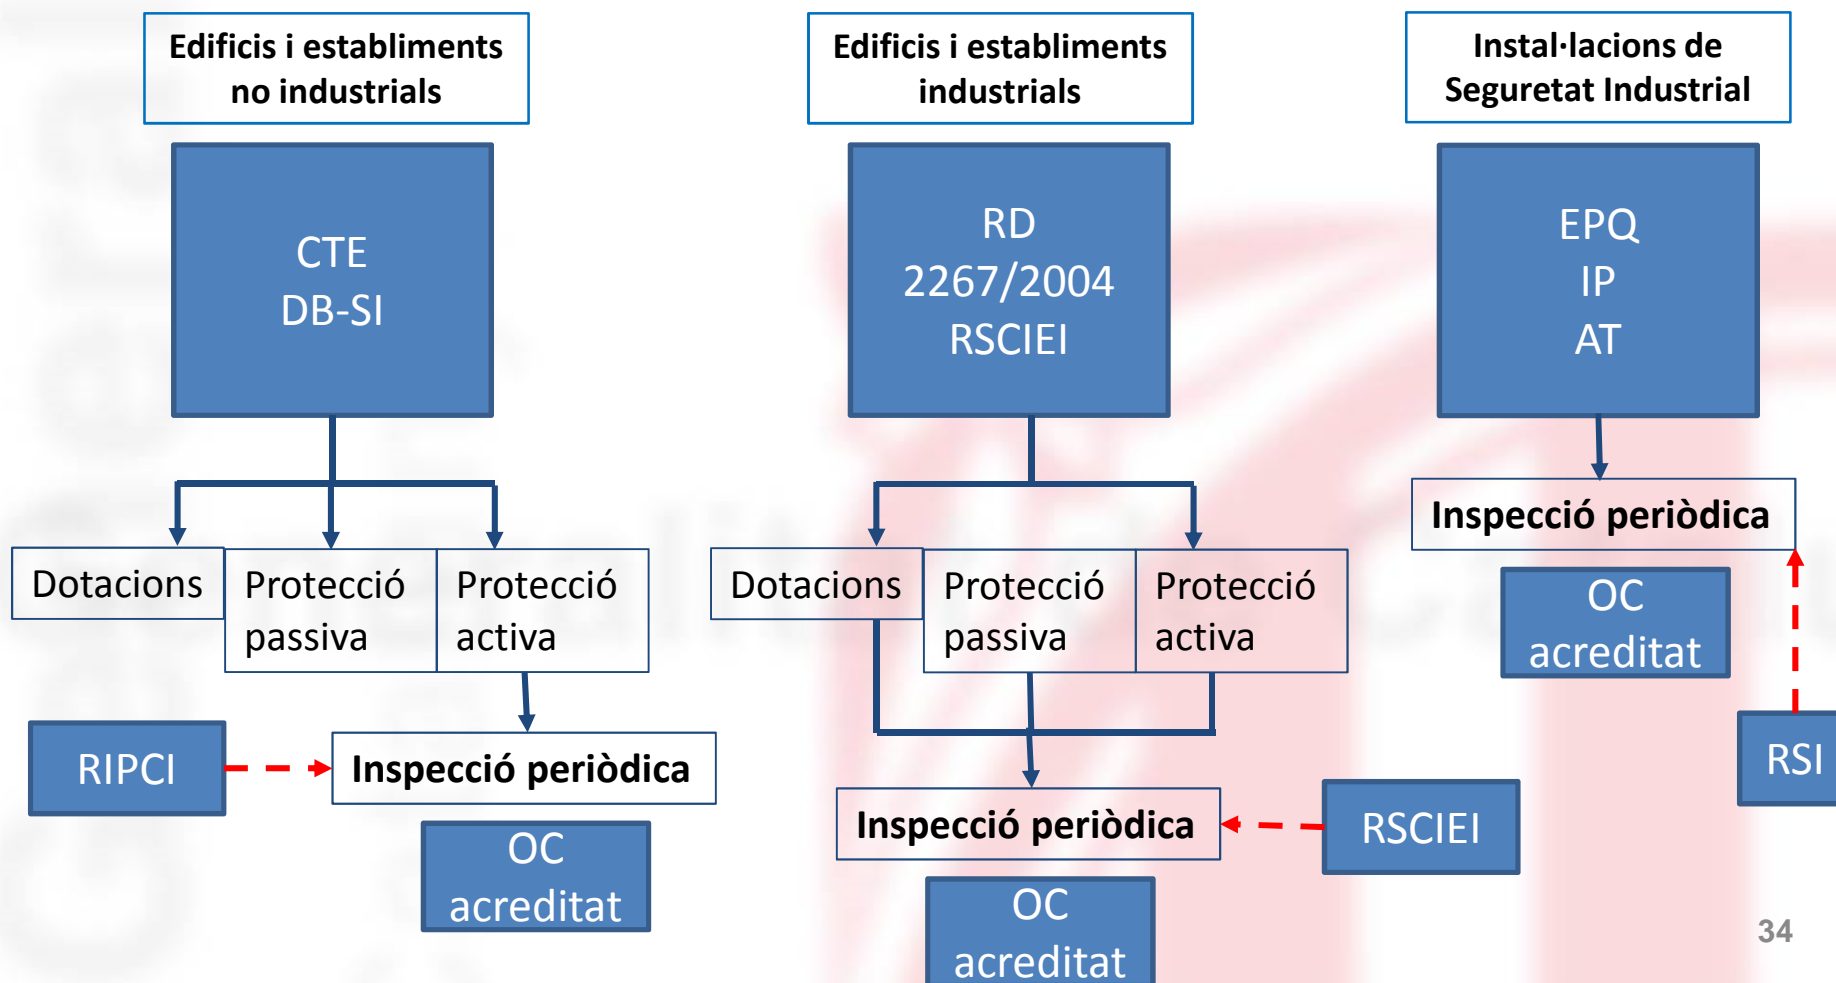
Edificis i establiments no industrials

CTE
DB-SI

Dotacions

Protecció passiva

Protecció activa

RIPCI

Inspecció periòdica

OC acreditat

Edificis i establiments industrials

RD
2267/2004
RSCIEI

Dotacions

Protecció passiva

Protecció activa

Inspecció periòdica

RSCIEI

OC acreditat

Instal·lacions de Seguretat Industrial

EPQ
IP
AT

Inspecció periòdica

OC acreditat

RSI

34